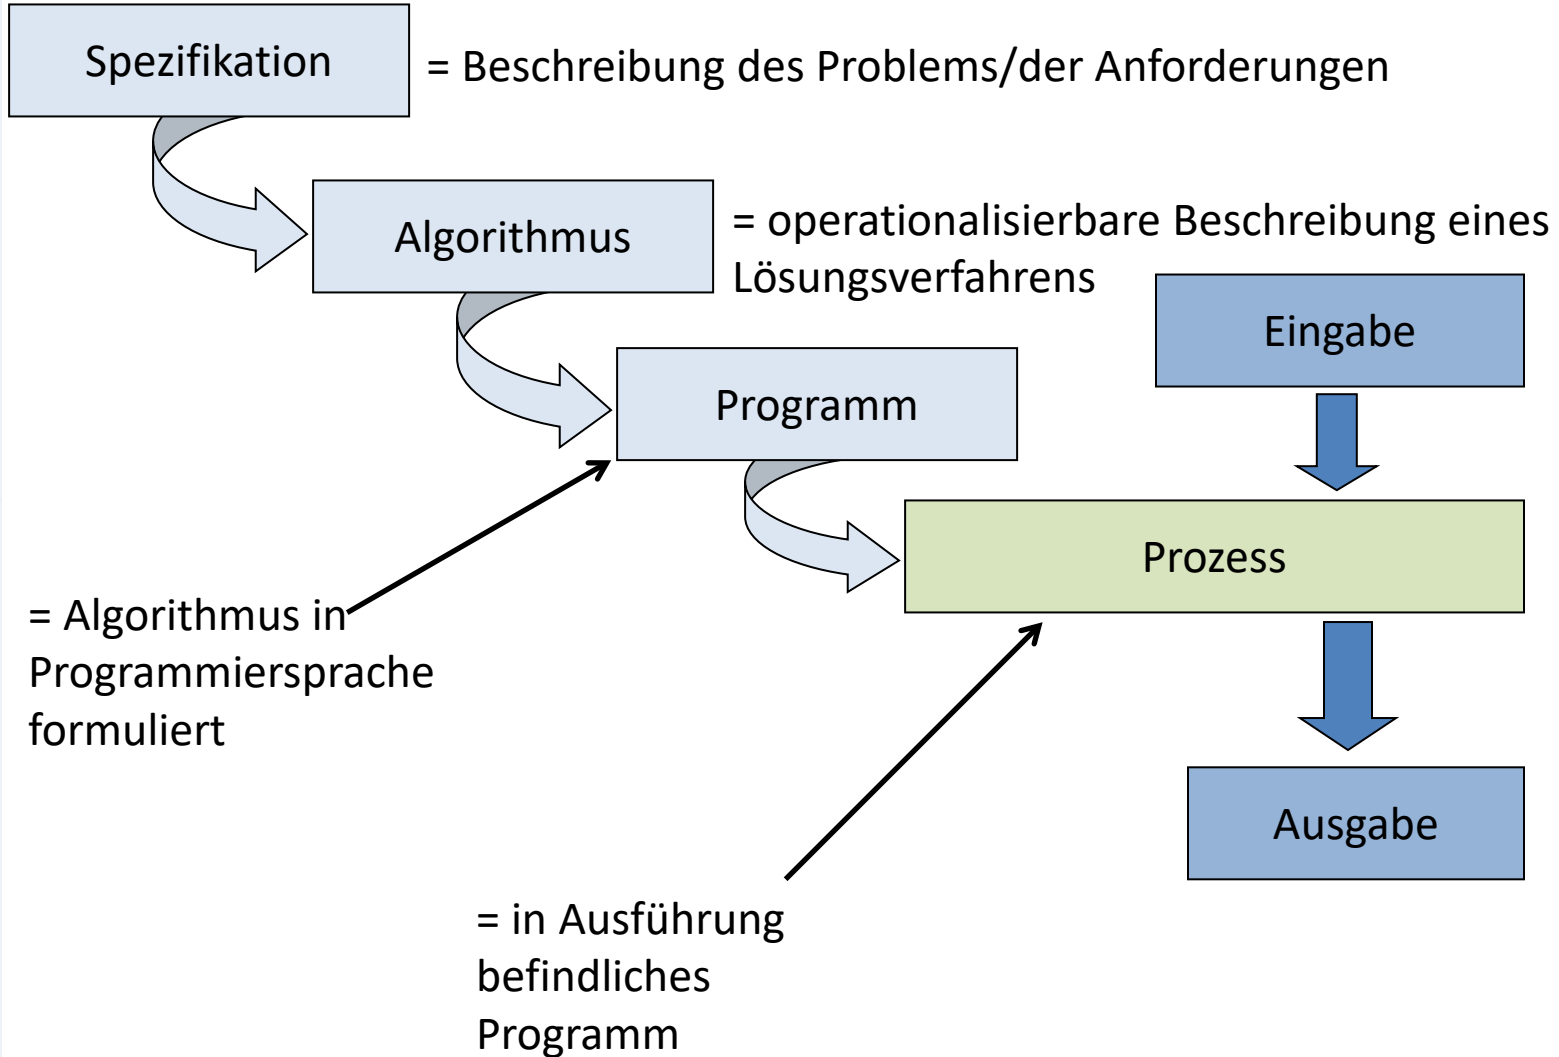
Spezifikation

= Beschreibung des Problems/der Anforderungen

Algorithmus

= operationalisierbare Beschreibung eines Lösungsverfahrens

Eingabe

Programm

Prozess

= Algorithmus in Programmiersprache formuliert

Ausgabe

= in Ausführung befindliches Programm